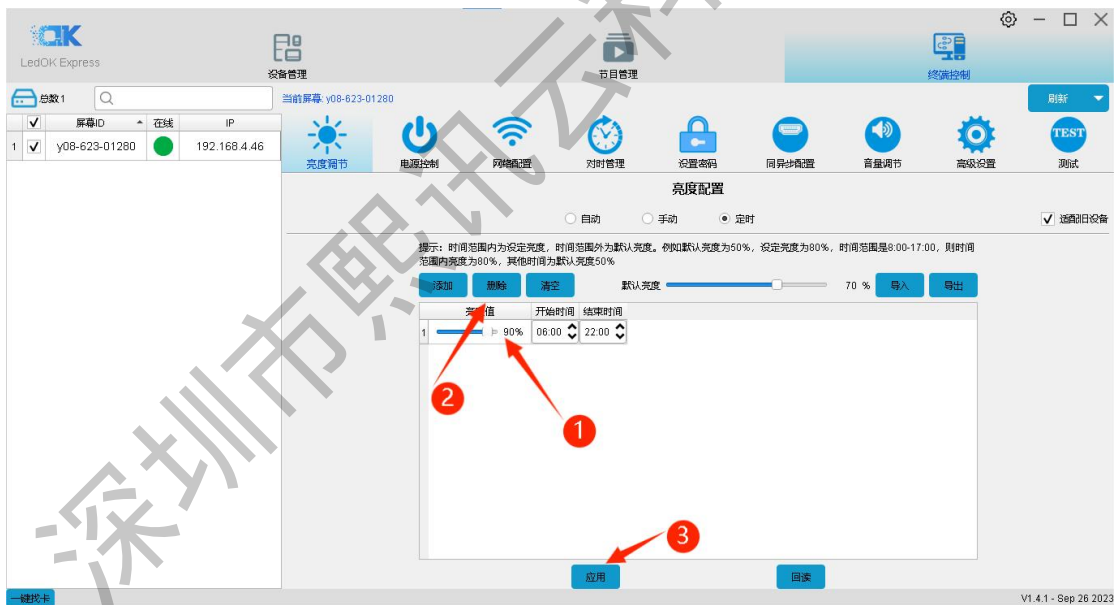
LedOK Express

设备管理

节目管理

终端控制

总数1

当前屏幕: y08-623-01280

刷新

| ✓ | 屏幕ID | 在线 | IP |
|---|---|---|---|
| 1 ✓ | y08-623-01280 | | 192.168.4.46 |

亮度调节 电源控制 网络配置 对时管理 设置密码 同异步配置 音量调节 高级设置 测试

TEST

亮度配置

自动 手动 定时

✓ 适配旧设备

提示：时间范围内为设定亮度，时间范围外为默认亮度。例如默认亮度为50%，设定亮度为80%，时间范围是8:00-17:00，则时间范围内亮度为80%，其他时间为默认亮度50%

添加 删除 清空 默认亮度 70 % 导入 导出

| | 亮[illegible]值 | 开始时间 | 结束时间 |
|---|---|---|---|
| 1 | 90% | 06:00 | 22:00 |

2

1

3

应用 回读

一键找卡

V1.4.1 - Sep 26 2023

深圳市熙讯云科